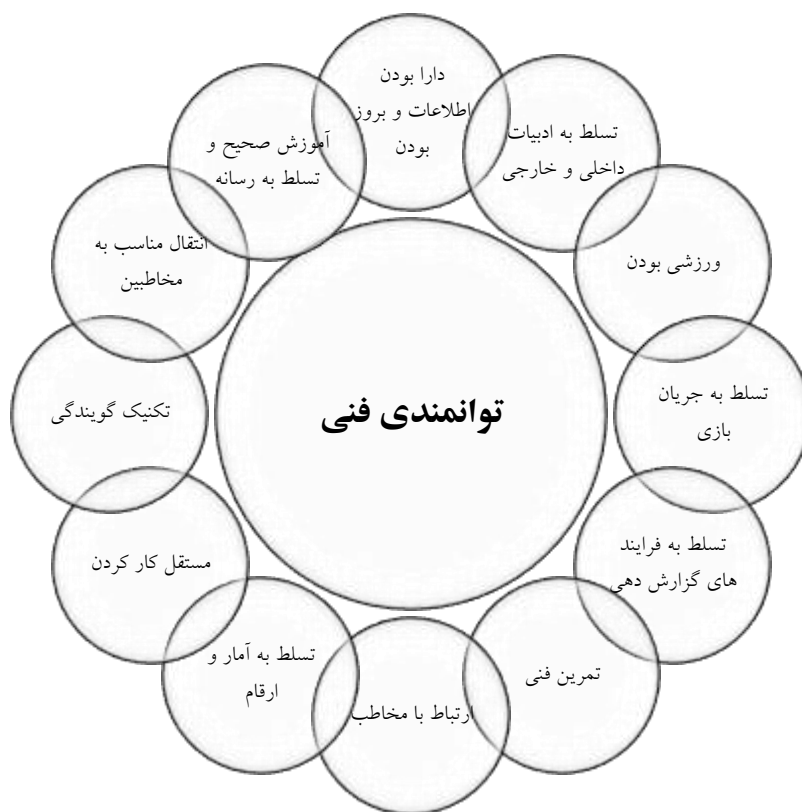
توانمندی فنی

دارا بودن اطلاعات و بروز بودن

تسلط به ادبیات داخلی و خارجی

ورزشی بودن

تسلط به جریان بازی

تسلط به فرایند های گزارش دهی

تمرین فنی

ارتباط با مخاطب

تسلط به آمار و ارقام

مستقل کار کردن

تکنیک گویندگی

انتقال مناسب به مخاطبین

آموزش صحیح و تسلط به رسانه